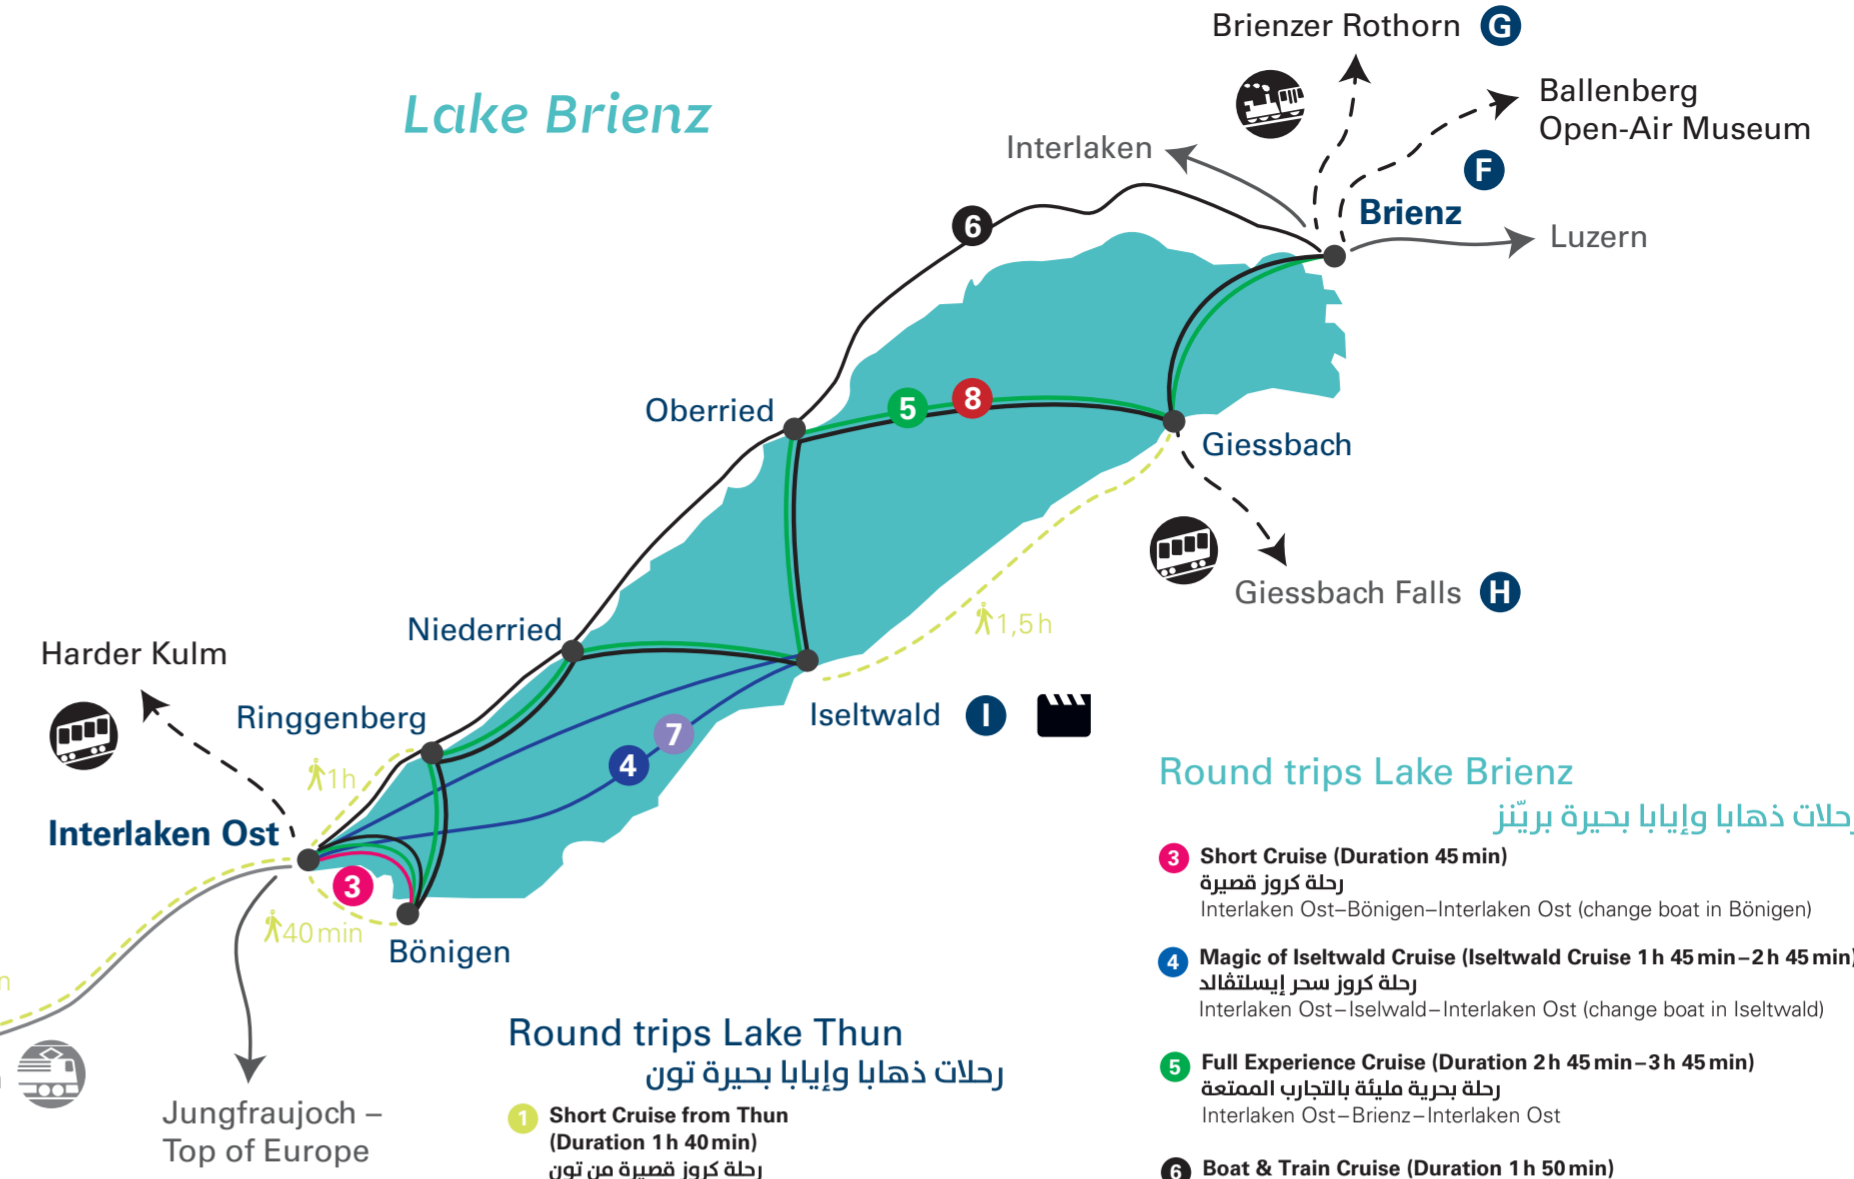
Lake Brienz

Brienzer Rothorn G

Ballenberg Open-Air Museum

Interlaken

F

Brienz

Luzern

6

5 8

Oberried

Giessbach

Giessbach Falls H

1,5 h

Niederried

Harder Kulm

Ringgenberg

Iseltwald I

7

4

1 h

Interlaken Ost

3

40 min

Bönigen

Jungfraujoch – Top of Europe

Round trips Lake Brienz

رحلات ذهابا وإيابا بحيرة بريّنز

3 Short Cruise (Duration 45 min)
رحلة كروز قصيرة
Interlaken Ost–Bönigen–Interlaken Ost (change boat in Bönigen)

4 Magic of Iseltwald Cruise (Iseltwald Cruise 1 h 45 min–2 h 45 min)
رحلة كروز سحر إيسلتفالد
Interlaken Ost–Iselwald–Interlaken Ost (change boat in Iseltwald)

5 Full Experience Cruise (Duration 2 h 45 min–3 h 45 min)
رحلة بحرية مليئة بالتجارب الممتعة
Interlaken Ost–Brienz–Interlaken Ost

6 Boat & Train Cruise (Duration 1 h 50 min)

Round trips Lake Thun

رحلات ذهابا وإيابا بحيرة تون

1 Short Cruise from Thun (Duration 1 h 40 min)
رحلة كروز قصيرة من تون